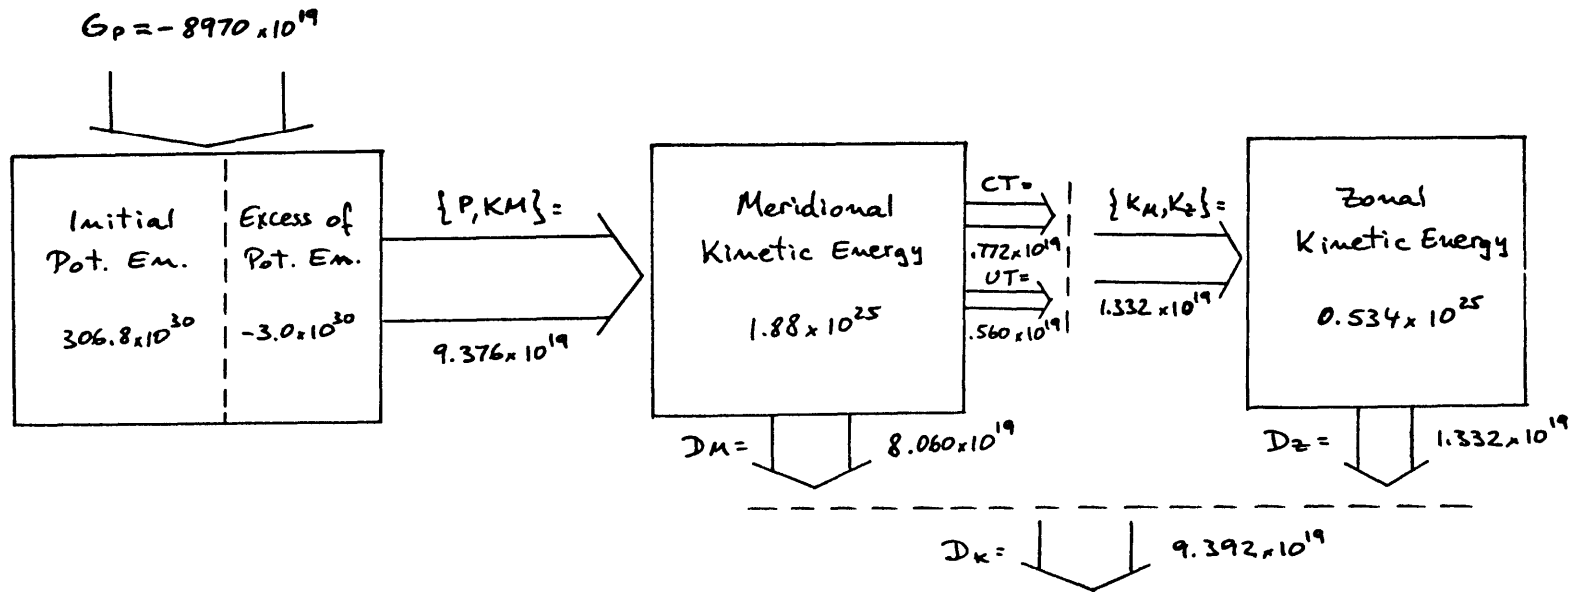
$G_P = -8970 \times 10^{19}$

Initial Pot. En.

$306.8 \times 10^{30}$

Excess of Pot. En.

$-3.0 \times 10^{30}$

$\{P, KM\} =$

$9.376 \times 10^{19}$

Meridional Kinetic Energy

$1.88 \times 10^{25}$

CT =

$.772 \times 10^{19}$

UT =

$.560 \times 10^{19}$

$\{K_M, K_Z\} =$

$1.332 \times 10^{19}$

Zonal Kinetic Energy

$0.534 \times 10^{25}$

$D_M =$ $8.060 \times 10^{19}$

$D_Z =$ $1.332 \times 10^{19}$

$D_K =$ $9.392 \times 10^{19}$